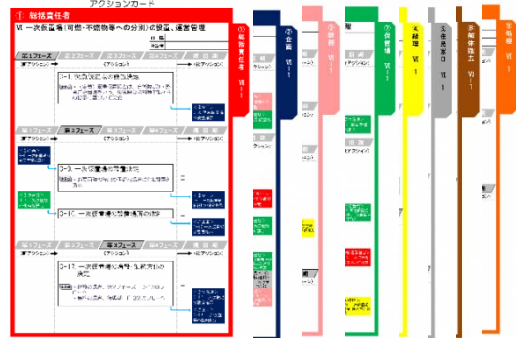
アクションカード

① 総括責任者

Ⅵ 一次仮置場（可燃・不燃物等への分別）の設置、運営管理

第1フェーズ

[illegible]

第2フェーズ

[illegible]

第3フェーズ

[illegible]

① 総括責任者 Ⅵ-1

② 企画 Ⅵ-1

③ 総務

④ 仮置場 Ⅵ-1

⑤ 経理 Ⅵ-1

⑥ 住民窓口 Ⅵ-1

⑦ 処理・収集運搬

⑧ 多種有害物

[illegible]